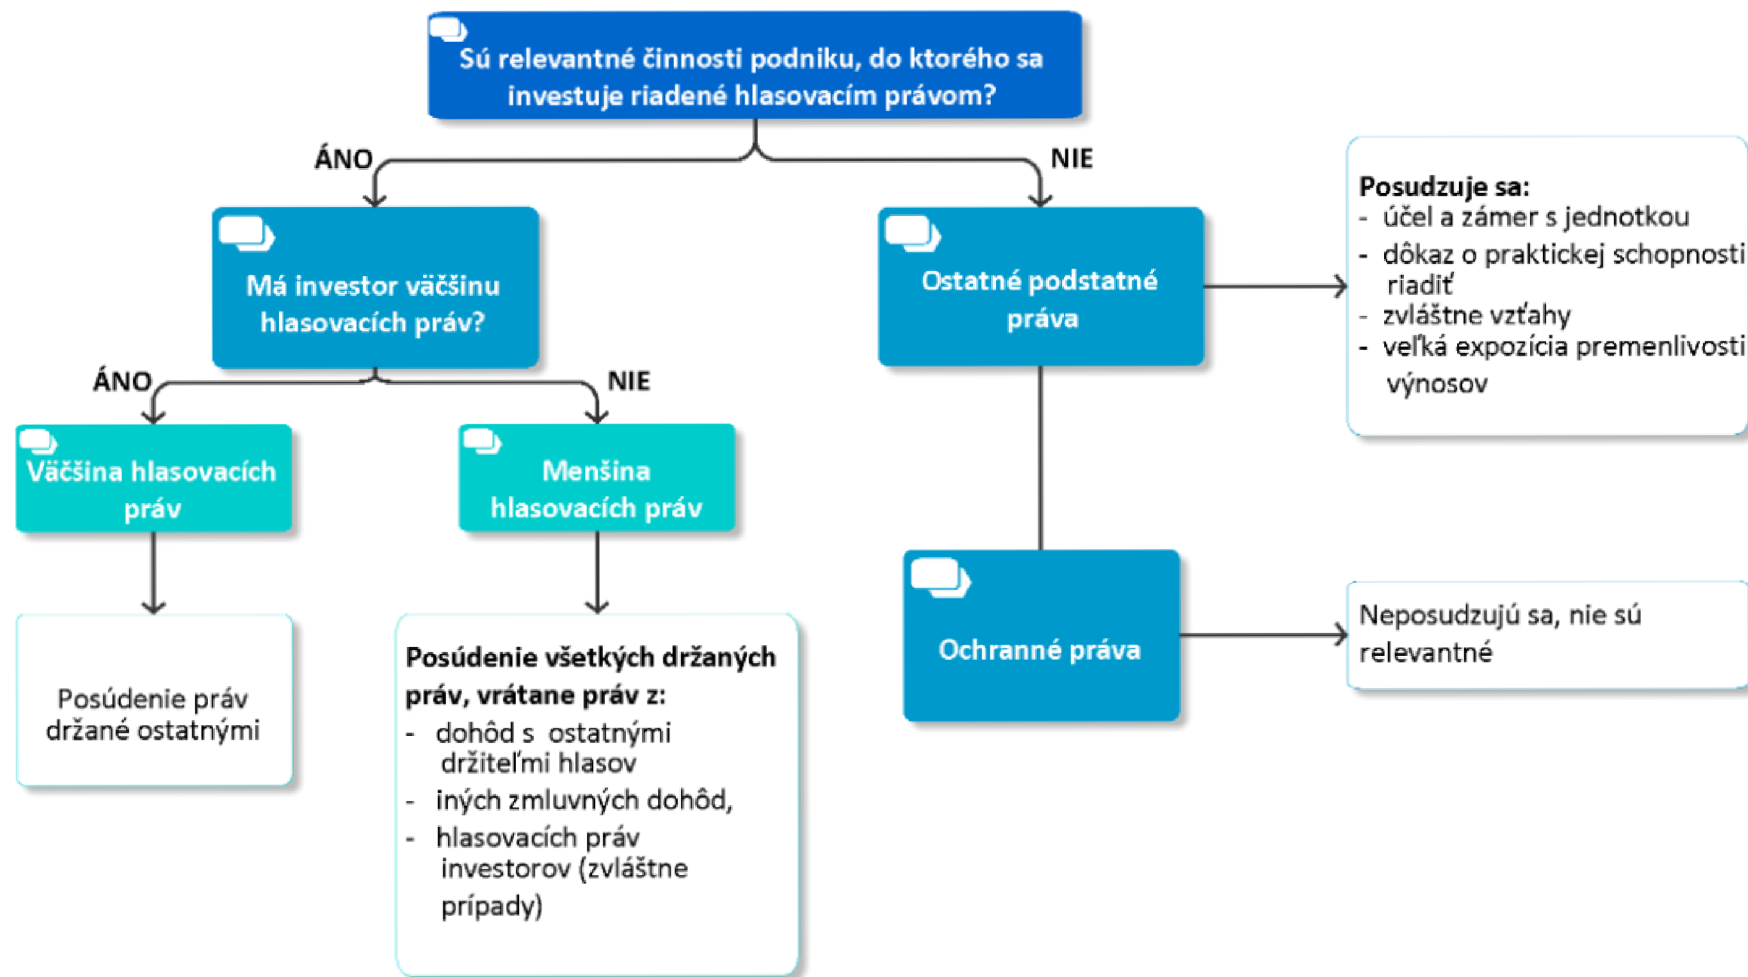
Sú relevantné činnosti podniku, do ktorého sa investuje riadené hlasovacím právom?

ÁNO

NIE

Má investor väčšinu hlasovacích práv?

ÁNO

NIE

Väčšina hlasovacích práv

Posúdenie práv držané ostatnými

Menšina hlasovacích práv

Posúdenie všetkých držaných práv, vrátane práv z:
- dohôd s ostatnými držiteľmi hlasov
- iných zmluvných dohôd,
- hlasovacích práv investorov (zvláštne prípady)

Ostatné podstatné práva

Posudzuje sa:
- účel a zámer s jednotkou
- dôkaz o praktickej schopnosti riadiť
- zvláštne vzťahy
- veľká expozícia premenlivosti výnosov

Ochranné práva

Neposudzujú sa, nie sú relevantné